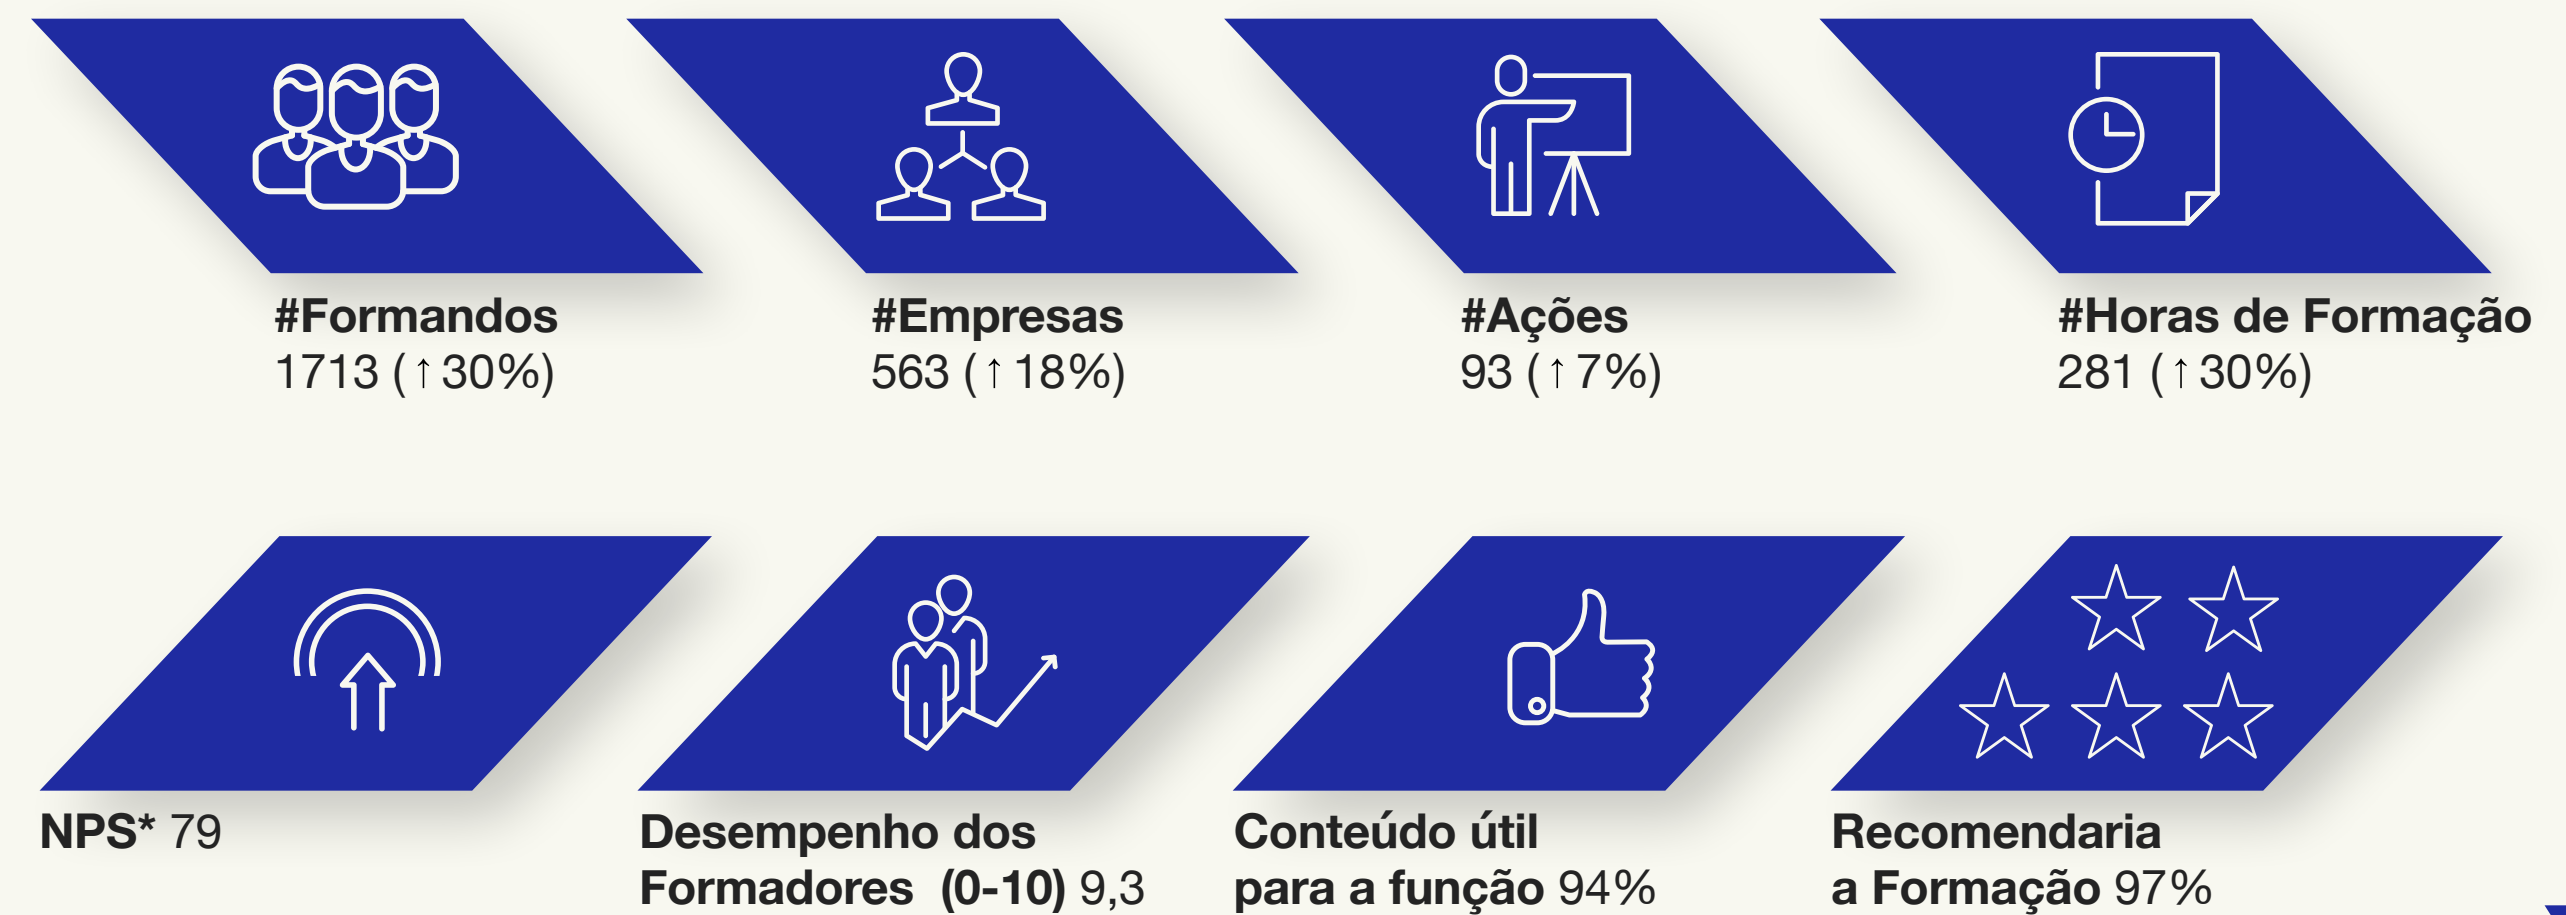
#Formandos
1713 (↑30%)

#Empresas
563 (↑18%)

#Ações
93 (↑7%)

#Horas de Formação
281 (↑30%)

NPS* 79

Desempenho dos Formadores (0-10) 9,3

Conteúdo útil para a função 94%

Recomendaria a Formação 97%